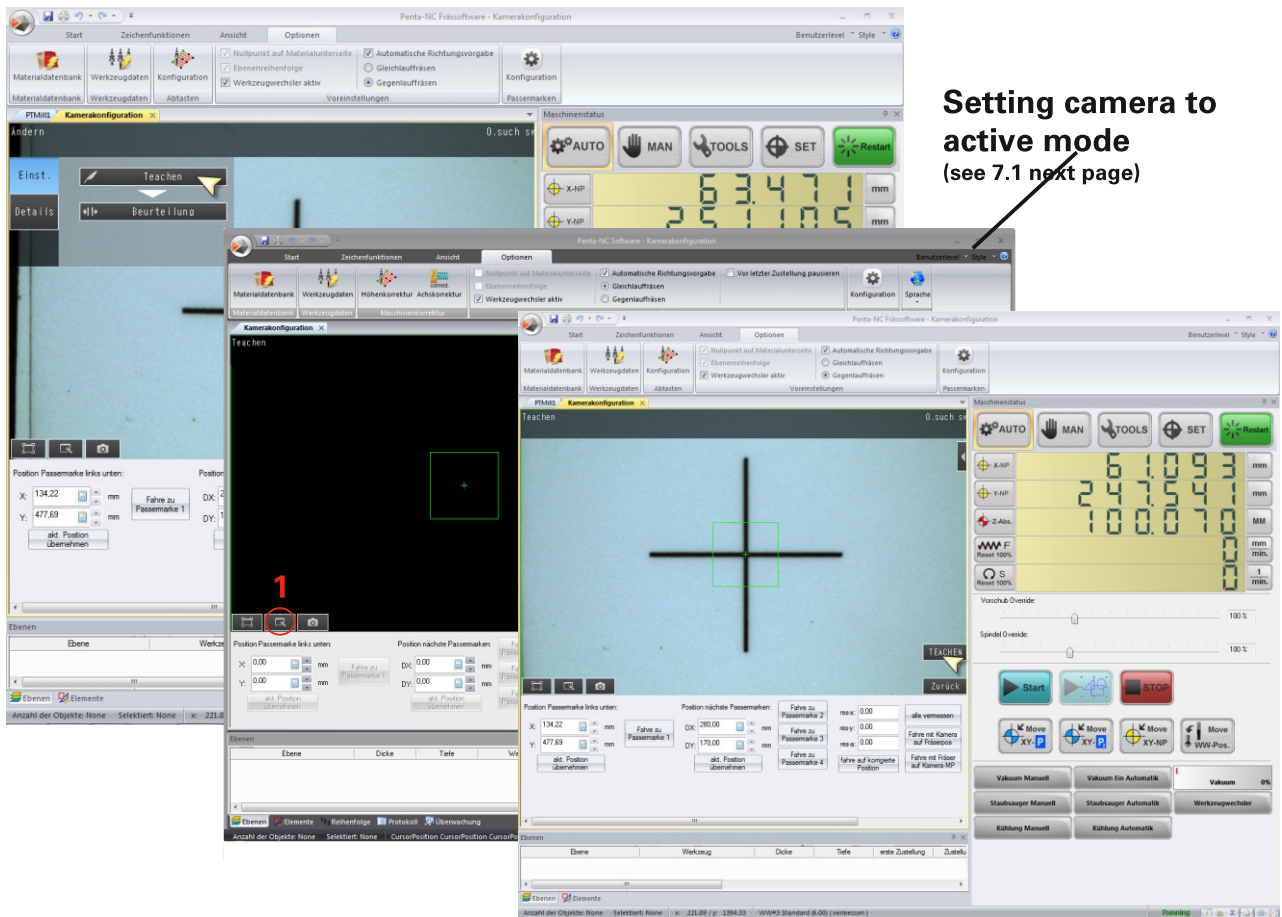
Penta-NC Frässoftware - Kamerakonfiguration

Start Zeichenfunktionen Ansicht Optionen

Benutzerlevel Style

Materialdatenbank Werkzeugdaten Konfiguration

Nullpunkt auf Materialunterseite
Ebenenreihenfolge
Werkzeugwechsler aktiv

Automatische Richtungsvorgabe
Gleichlauffräsen
Gegenlauffräsen

Konfiguration

Materialdatenbank Werkzeugdaten Abtasten Voreinstellungen Passermarken

PTMill1 Kamerakonfiguration

Ändern 0.such

Einst. Teachen
Details Beurteilung

Maschinenstatus

AUTO MAN TOOLS SET Restart

X-NP 63.471 mm
Y-NP 25.105 mm

Position Passermarke links unten:
X: 134,22 mm
Y: 477,69 mm
Fahre zu Passermarke 1
akt. Position übernehmen

Ebenen
Ebene Werkz
Ebenen Elemente
Anzahl der Objekte: None Selektiert: None x: 221.8

Setting camera to active mode
(see 7.1 next page)

Penta-NC Software - Kamerakonfiguration

Start Zeichenfunktionen Ansicht Optionen

Benutzerlevel Style

Materialdatenbank Werkzeugdaten Höhenkorrektur Achskorrektur

Nullpunkt auf Materialunterseite
Ebenenreihenfolge
Werkzeugwechsler aktiv

Automatische Richtungsvorgabe
Gleichlauffräsen
Gegenlauffräsen

Vor letzter Zustellung pausieren

Konfiguration Sprache

Materialdatenbank Werkzeugdaten Maschinenkorrektur

Kamerakonfiguration

Teachen

1

Position Passermarke links unten:
X: 0,00 mm
Y: 0,00 mm
Fahre zu Passermarke 1
akt. Position übernehmen

Position nächste Passermarken:
DX: 0,00 mm
DY: 0,00 mm
akt. Position übernehmen

Ebenen
Ebene Dicke Tiefe
Ebenen Elemente Reihenfolge Protokoll Überwachung
Anzahl der Objekte: None Selektiert: None CursorPosition CursorPosition

Penta-NC Frässoftware - Kamerakonfiguration

Start Zeichenfunktionen Ansicht Optionen

Benutzerlevel Style

Materialdatenbank Werkzeugdaten Konfiguration

Nullpunkt auf Materialunterseite
Ebenenreihenfolge
Werkzeugwechsler aktiv

Automatische Richtungsvorgabe
Gleichlauffräsen
Gegenlauffräsen

Konfiguration

Materialdatenbank Werkzeugdaten Abtasten Voreinstellungen Passermarken

PTMill1 Kamerakonfiguration

Teachen 0.such

TEACHEN
Zurück

Maschinenstatus

AUTO MAN TOOLS SET Restart

X-NP 61.093 mm
Y-NP 247.541 mm
Z-Abs. 100.070 MM
F Reset 100% 0 mm min.
S Reset 100% 0 1 min.

Vorschub Override: 100 %
Spindel Override: 100 %

Start STOP

Move XY-P Move XY-P Move XY-NP Move WW-Pos.

Vakuum Manuell Vakuum Ein Automatik Vakuum 0%
Staubsauger Manuell Staubsauger Automatik Werkzeugwechsler
Kühlung Manuell Kühlung Automatik

Position Passermarke links unten:
X: 134,22 mm
Y: 477,69 mm
Fahre zu Passermarke 1
akt. Position übernehmen

Position nächste Passermarken:
DX: 280,00 mm
DY: 170,00 mm
akt. Position übernehmen

Fahre zu Passermarke 2
Fahre zu Passermarke 3
Fahre zu Passermarke 4

res-x: 0,00
res-y: 0,00
res-a: 0,00

alle vermessen
Fahre mit Kamera auf Fräserpos
fahre auf korrigierte Position
Fahre mit Fräser auf Kamera MP

Ebenen
Ebene Werkzeug Dicke Tiefe erste Zustellung Zustellu
Ebenen Elemente
Anzahl der Objekte: None Selektiert: None x: 221.89 / y: 1394.33 WW#3 Standard (6.00) ( vermessen ) Running